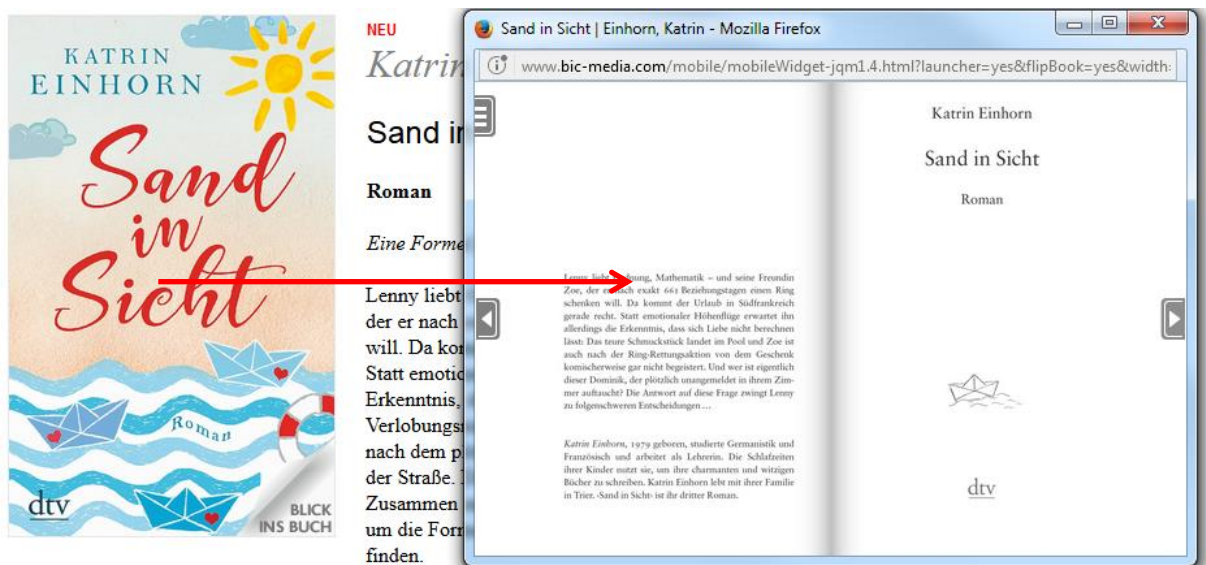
KATRIN EINHORN

Sand in Sicht

Roman

dtv

BLICK INS BUCH

NEU

Katrin

Sand in

Roman

Eine Forme

Lenny liebt der er nach will. Da kor Statt emotio Erkenntnis, Verlobungs nach dem p der Straße. Zusammen um die Forr finden.

Sand in Sicht | Einhorn, Katrin - Mozilla Firefox

www.bic-media.com/mobile/mobileWidget-jqm1.4.html?launcher=yes&flipBook=yes&width-

Lenny liebt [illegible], Mathematik – und seine Freundin Zoe, der er nach exakt 661 Beziehungstagen einen Ring schenken will. Da kommt der Urlaub in Südfrankreich gerade recht. Statt emotionaler Höhenflüge erwartet ihn allerdings die Erkenntnis, dass sich Liebe nicht berechnen lässt: Das teure Schmuckstück landet im Pool und Zoe ist auch nach der Ring-Rettungsaktion von dem Geschenk komischerweise gar nicht begeistert. Und wer ist eigentlich dieser Dominik, der plötzlich unangemeldet in ihrem Zimmer auftaucht? Die Antwort auf diese Frage zwingt Lenny zu folgenschweren Entscheidungen ...

Katrin Einhorn, 1979 geboren, studierte Germanistik und Französisch und arbeitet als Lehrerin. Die Schlafzeiten ihrer Kinder nutzt sie, um ihre charmanten und witzigen Bücher zu schreiben. Katrin Einhorn lebt mit ihrer Familie in Trier. ›Sand in Sicht‹ ist ihr dritter Roman.

Katrin Einhorn

Sand in Sicht

Roman

dtv